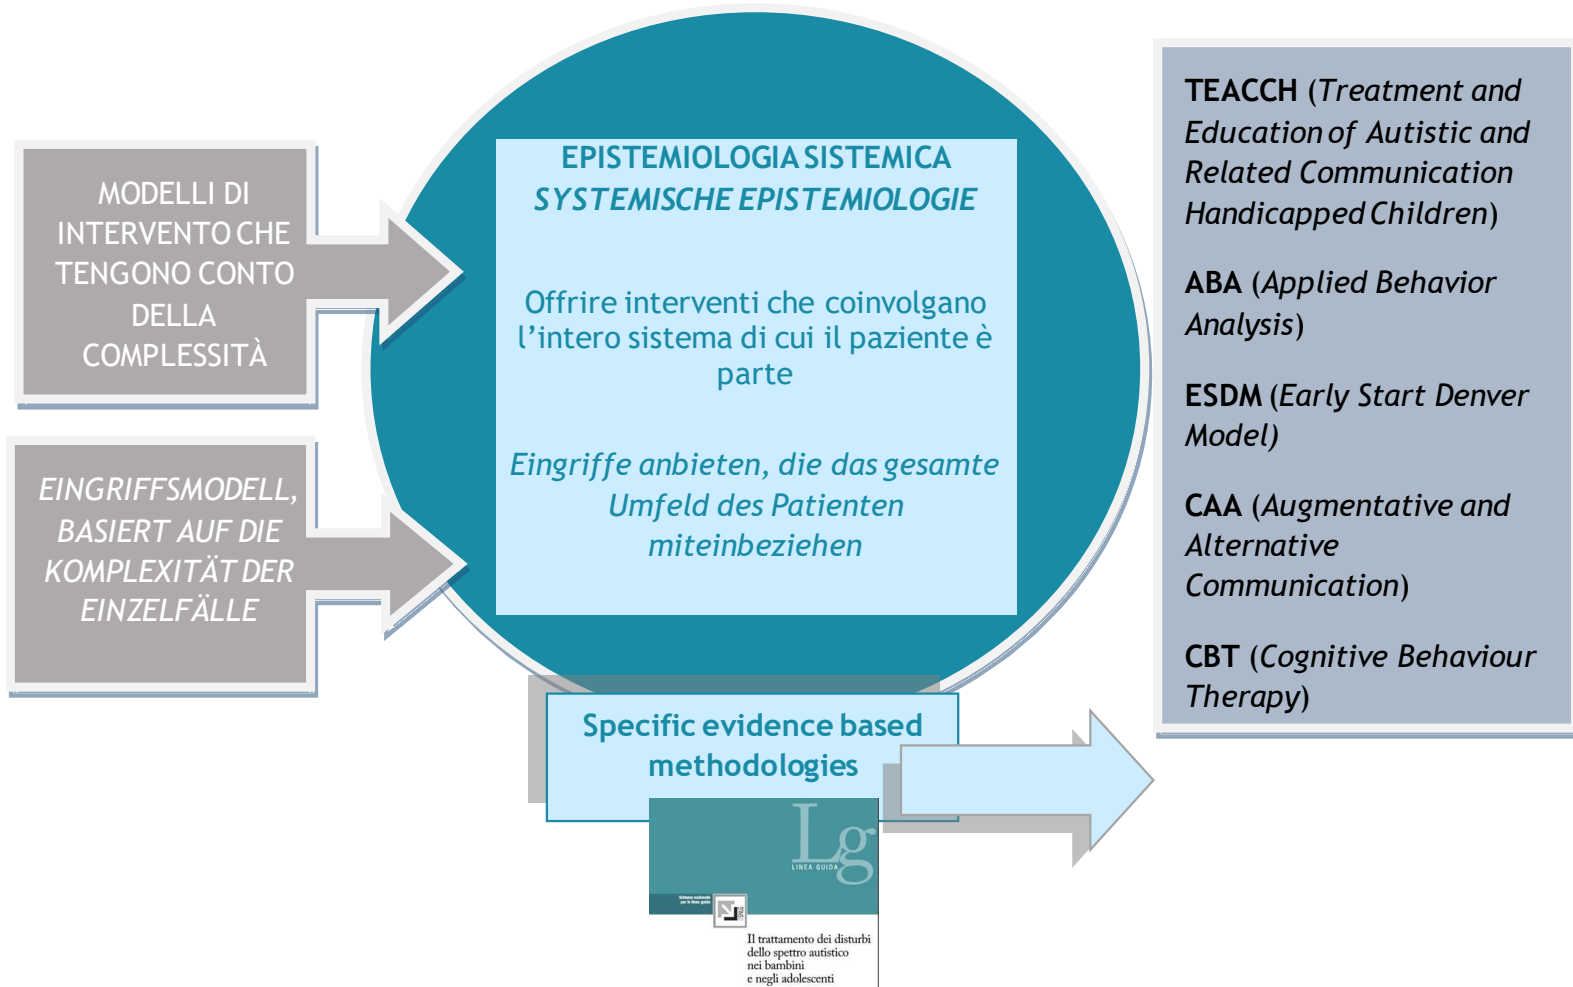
MODELLI DI INTERVENTO CHE TENGONO CONTO DELLA COMPLESSITÀ

EINGRIFFSMODELL, BASIERT AUF DIE KOMPLEXITÄT DER EINZELFÄLLE

EPISTEMIOLOGIA SISTEMICA
SYSTEMISCHE EPISTEMIOLOGIE

Offrire interventi che coinvolgano l'intero sistema di cui il paziente è parte

Eingriffe anbieten, die das gesamte Umfeld des Patienten miteinbeziehen

Specific evidence based methodologies

Lg
LINEA GUIDA

Sistema nazionale per le linee guida

Il trattamento dei disturbi dello spettro autistico nei bambini e negli adolescenti

TEACCH (Treatment and Education of Autistic and Related Communication Handicapped Children)

ABA (Applied Behavior Analysis)

ESDM (Early Start Denver Model)

CAA (Augmentative and Alternative Communication)

CBT (Cognitive Behaviour Therapy)